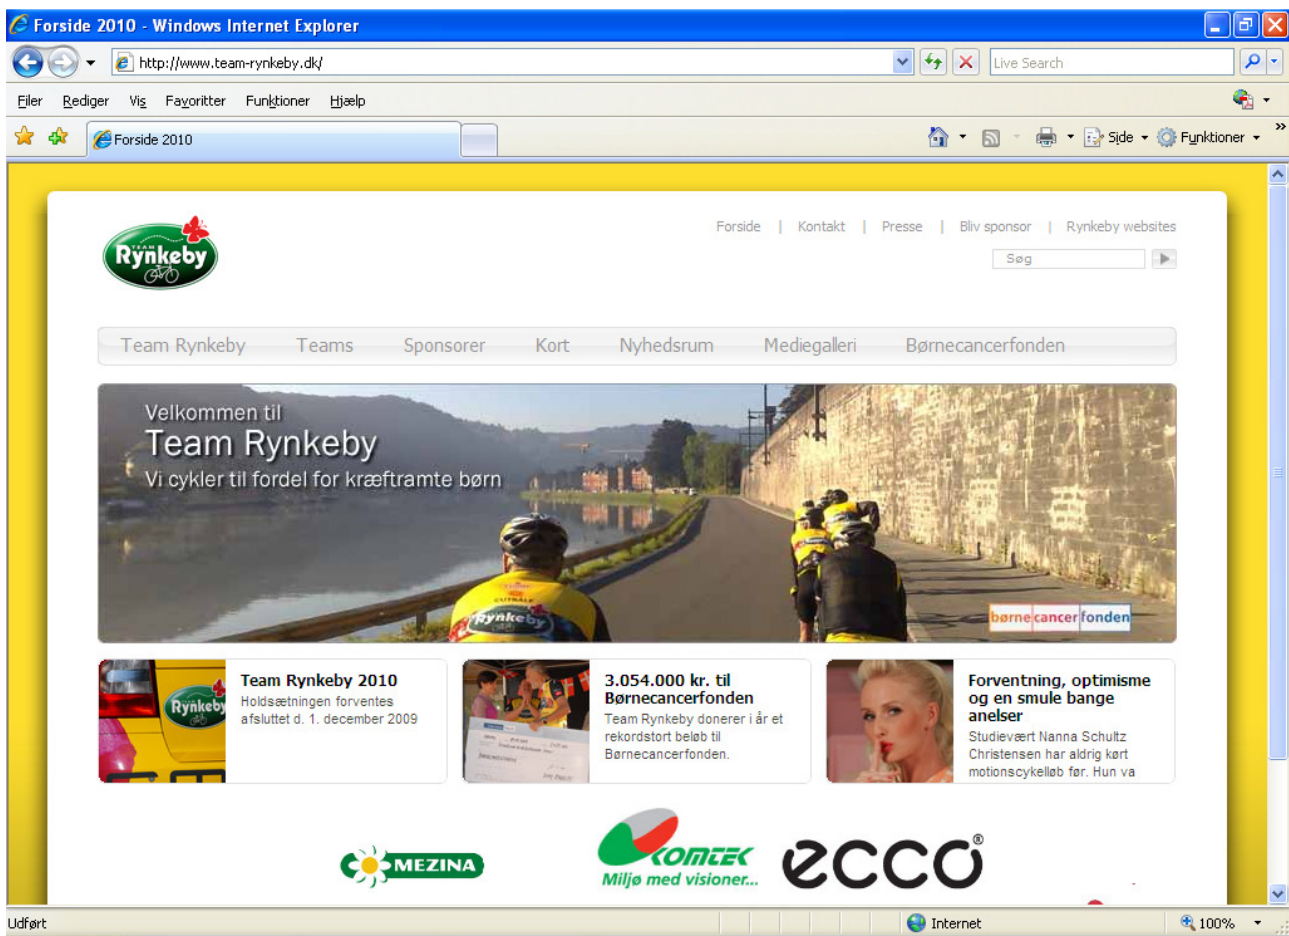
Forside 2010 - Windows Internet Explorer

http://www.team-rynkeby.dk/

Live Search

Filer Rediger Vis Favoritter Funktioner Hjælp

Forside 2010

Side Funktioner

Team Rynkeby

Forside | Kontakt | Presse | Bliv sponsor | Rynkeby websites

Søg

Team Rynkeby Teams Sponsorer Kort Nyhedsrum Mediegalleri Børnecancerfonden

Velkommen til
Team Rynkeby
Vi cykler til fordel for kræftramte børn

Rynkeby

børne cancer fonden

Team Rynkeby 2010
Holdsætningen forventes afsluttet d. 1. december 2009

3.054.000 kr. til Børnecancerfonden
Team Rynkeby donerer i år et rekordstort beløb til Børnecancerfonden.

Forventning, optimisme og en smule bange anelser
Studievært Nanna Schultz Christensen har aldrig kørt motionscykelløb før. Hun va

MEZINA

KOMTEK
Miljø med visioner...

ecco®

Udført

Internet

100%